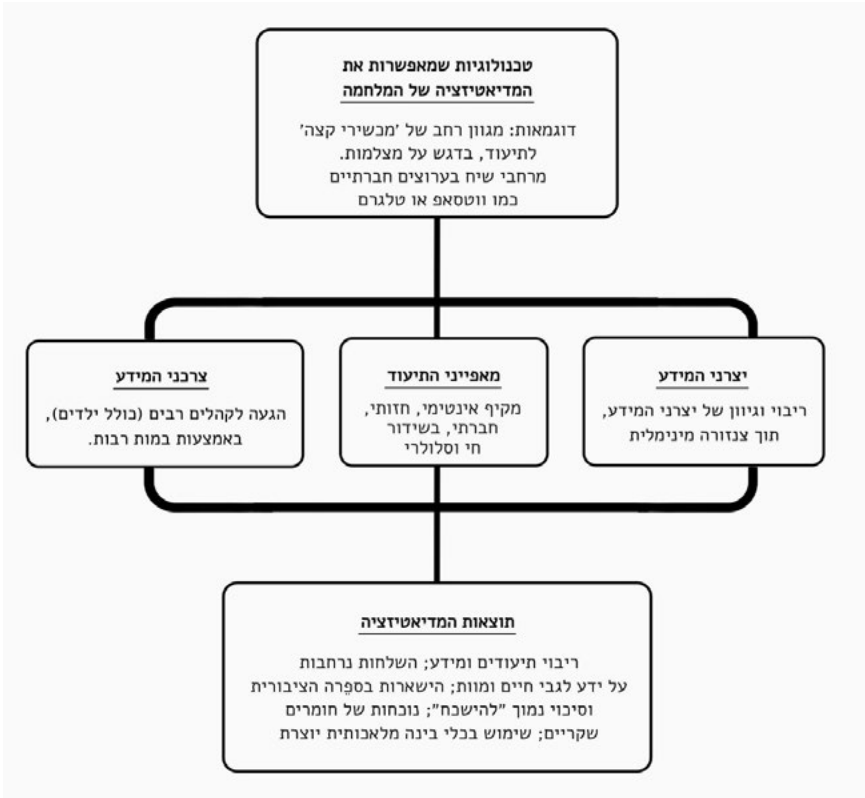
טכנולוגיות שמאפשרות את המדיאטיזציה של המלחמה

דוגמאות: מגוון רחב של 'מכשירי קצה' לתיעוד, בדגש על מצלמות. מרחבי שיח בערוצים חברתיים כמו ווטסאפ או טלגרם

יצרני המידע

ריבוי וגיוון של יצרני המידע, תוך צנזורה מינימלית

מאפייני התיעוד

מקיף אינטימי, חזותי, חברתי, בשידור חי וסלולרי

צרכני המידע

הגעה לקהלים רבים (כולל ילדים), באמצעות במות רבות.

תוצאות המדיאטיזציה

ריבוי תיעודים ומידע; השלחות נרחבות על ידע לגבי חיים ומוות; הישארות בספֵרה הציבורית וסיכוי נמוך "להישכח"; נוכחות של חומרים שקריים; שימוש בכלי בינה מלאכותית יוצרת